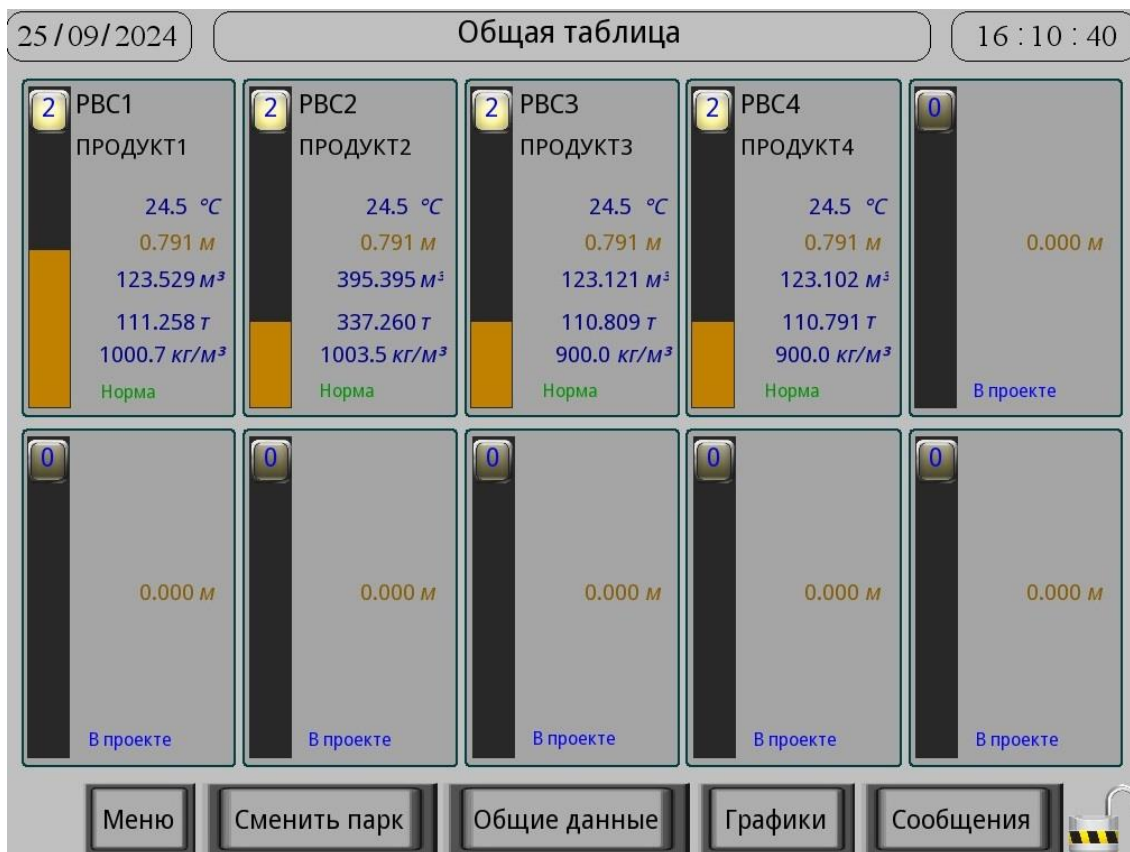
25/09/2024

Общая таблица

16 : 10 : 40

2 РВС1
ПРОДУКТ1
24.5 °C
0.791 м
123.529 м³
111.258 т
1000.7 кг/м³
Норма

2 РВС2
ПРОДУКТ2
24.5 °C
0.791 м
395.395 м³
337.260 т
1003.5 кг/м³
Норма

2 РВС3
ПРОДУКТ3
24.5 °C
0.791 м
123.121 м³
110.809 т
900.0 кг/м³
Норма

2 РВС4
ПРОДУКТ4
24.5 °C
0.791 м
123.102 м³
110.791 т
900.0 кг/м³
Норма

0
0.000 м
В проекте

0
0.000 м
В проекте

0
0.000 м
В проекте

0
0.000 м
В проекте

0
0.000 м
В проекте

0
0.000 м
В проекте

Меню

Сменить парк

Общие данные

Графики

Сообщения